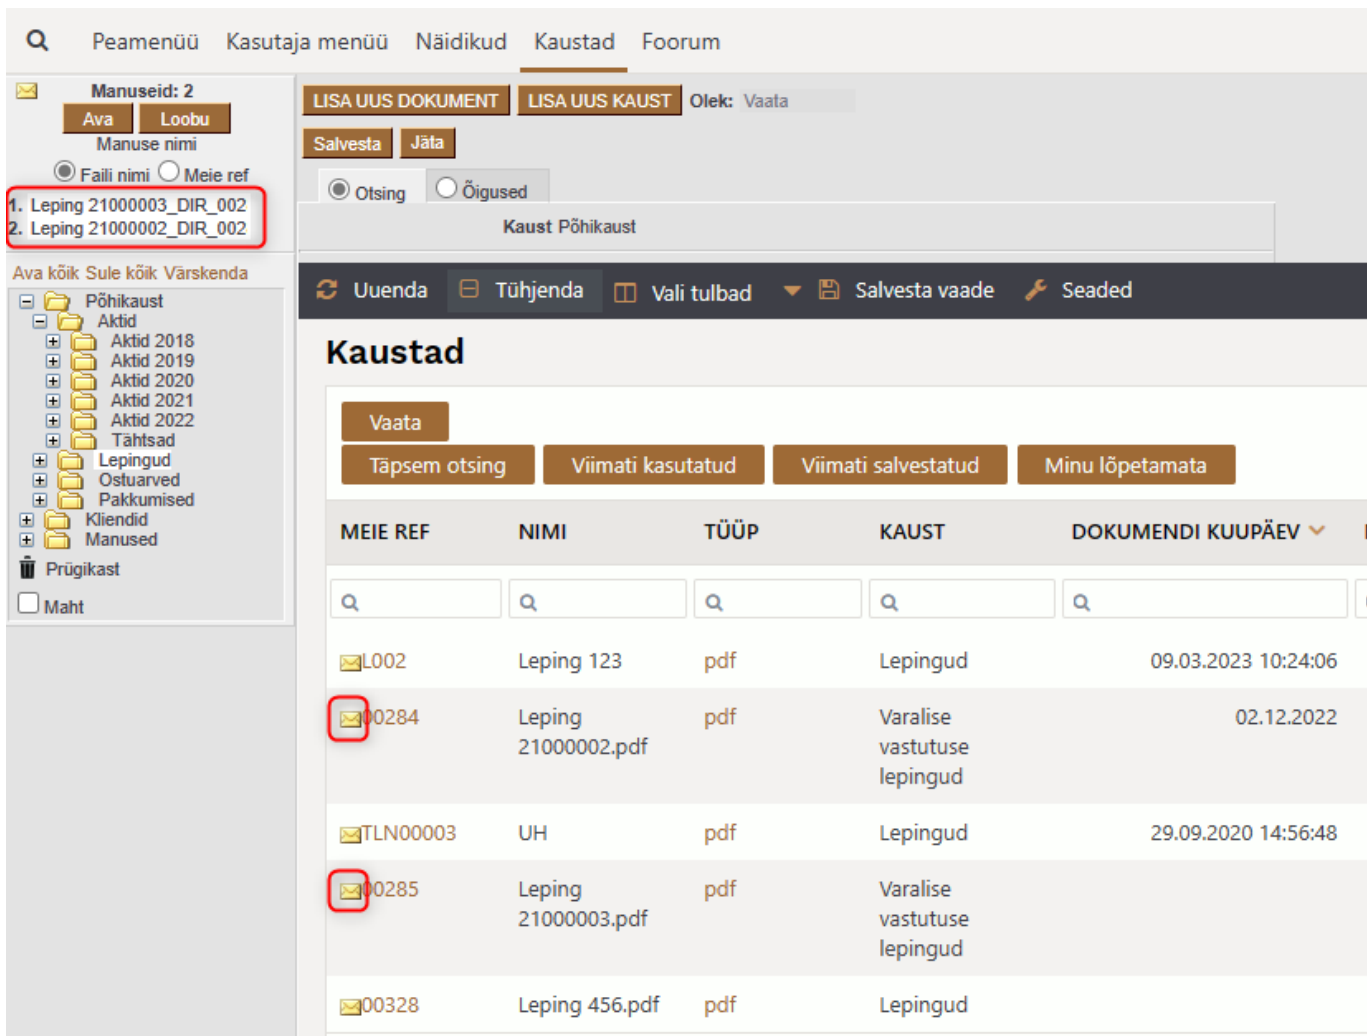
Peamenüü Kasutaja menüü Näidikud Kaustad Foorum

Manuseid: 2
Ava Loobu
Manuse nimi
Faili nimi Meie ref
1. Leping 21000003_DIR_002
2. Leping 21000002_DIR_002

Ava kõik Sule kõik Värskenda
Põhikaust
Aktid
Aktid 2018
Aktid 2019
Aktid 2020
Aktid 2021
Aktid 2022
Tähtsad
Lepingud
Ostuarved
Pakkumised
Kliendid
Manused
Prügikast
Maht

LISA UUS DOKUMENT LISA UUS KAUST Olek: Vaata
Salvesta Jäta
Otsing Õigused
Kaust Põhikaust

Uuenda Tühjenda Vali tulbad Salvesta vaade Seaded

Kaustad

Vaata
Täpsem otsing Viimati kasutatud Viimati salvestatud Minu lõpetamata

| MEIE REF | NIMI | TÜÜP | KAUST | DOKUMENDI KUUPÄEV |
|---|---|---|---|---|
| L002 | Leping 123 | pdf | Lepingud | 09.03.2023 10:24:06 |
| 00284 | Leping 21000002.pdf | pdf | Varalise vastutuse lepingud | 02.12.2022 |
| TLN00003 | UH | pdf | Lepingud | 29.09.2020 14:56:48 |
| 00285 | Leping 21000003.pdf | pdf | Varalise vastutuse lepingud | |
| 00328 | Leping 456.pdf | pdf | Lepingud | |